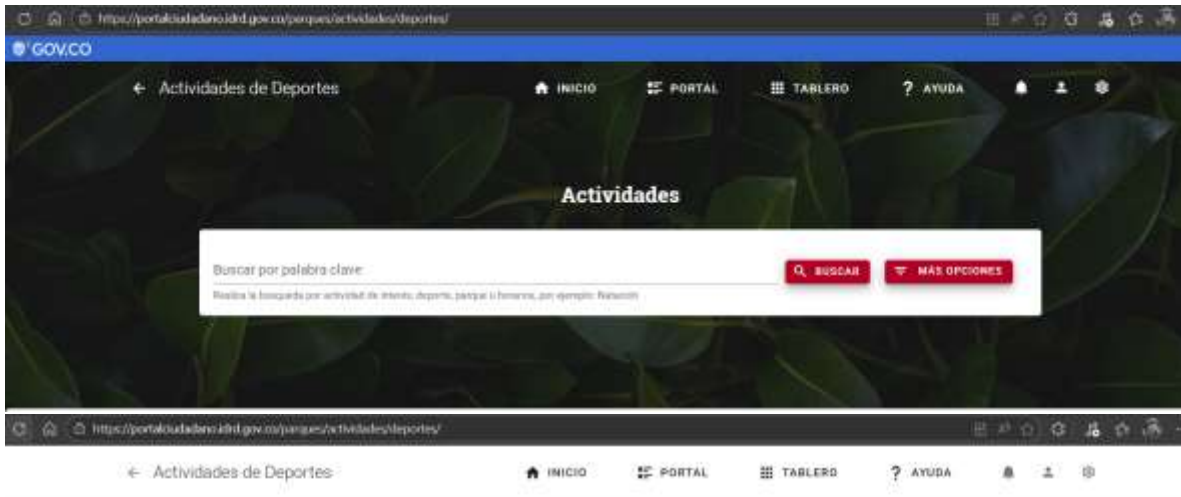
https://portalciudadano.idrd.gov.co/parques/actividades/deportes/

GOV.CO

← Actividades de Deportes

INICIO PORTAL TABLERO ? AYUDA

Actividades

Buscar por palabra clave

Realiza la busqueda por actividad de interés, deporte, parque u horarios, por ejemplo: Natación

BUSCAR

MÁS OPCIONES

https://portalciudadano.idrd.gov.co/parques/actividades/deportes/

← Actividades de Deportes

INICIO PORTAL TABLERO ? AYUDA